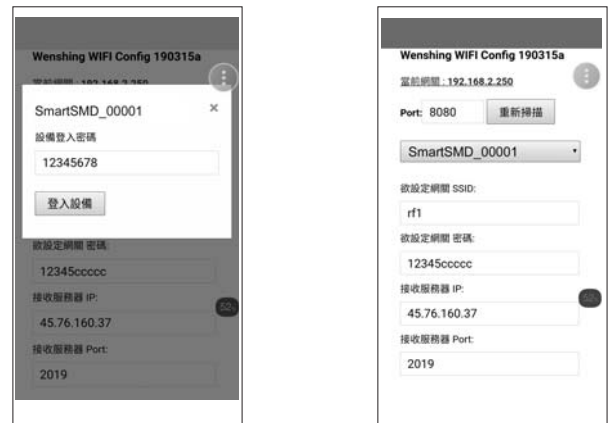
Wenshing WIFI Config 190315a

當前網關：192.168.2.250

SmartSMD_00001

×

設備登入密碼

12345678

登入設備

欲設定網關 密碼:

12345ccccc

接收服務器 IP:

45.76.160.37

接收服務器 Port:

2019

52

Wenshing WIFI Config 190315a

當前網關：192.168.2.250

Port: 8080

重新掃描

SmartSMD_00001

欲設定網關 SSID:

rf1

欲設定網關 密碼:

12345ccccc

接收服務器 IP:

45.76.160.37

接收服務器 Port:

2019

52